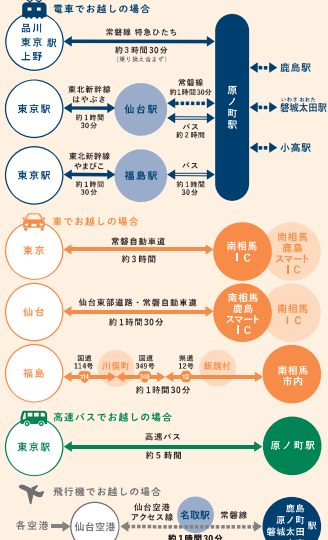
電車でお越しの場合

品川
東京 駅
上野

常磐線 特急ひたち
約3時間30分
(乗り換え含まず)

東京駅
東北新幹線
はやぶさ
約1時間
30分

仙台駅
常磐線
約1時間30分
バス
約2時間

東京駅
東北新幹線
やまびこ
約1時間
30分

福島駅
バス
約1時間
30分

原ノ町駅

鹿島駅
いわきおおた
磐城太田駅
小高駅

車でお越しの場合

東京
常磐自動車道
約3時間
南相馬
IC
南相馬
鹿島
スマート
IC

仙台
仙台東部道路・常磐自動車道
約1時間30分
南相馬
鹿島
スマート
IC
南相馬
IC

福島
国道
114号
川俣町
国道
349号
県道
12号
飯舘村
約1時間30分
南相馬
市内

高速バスでお越しの場合

東京駅
高速バス
約5時間
原ノ町駅

飛行機でお越しの場合

各空港
仙台空港
仙台空港
アクセス線
名取駅
常磐線
約1時間30分
鹿島
原ノ町 駅
磐城太田